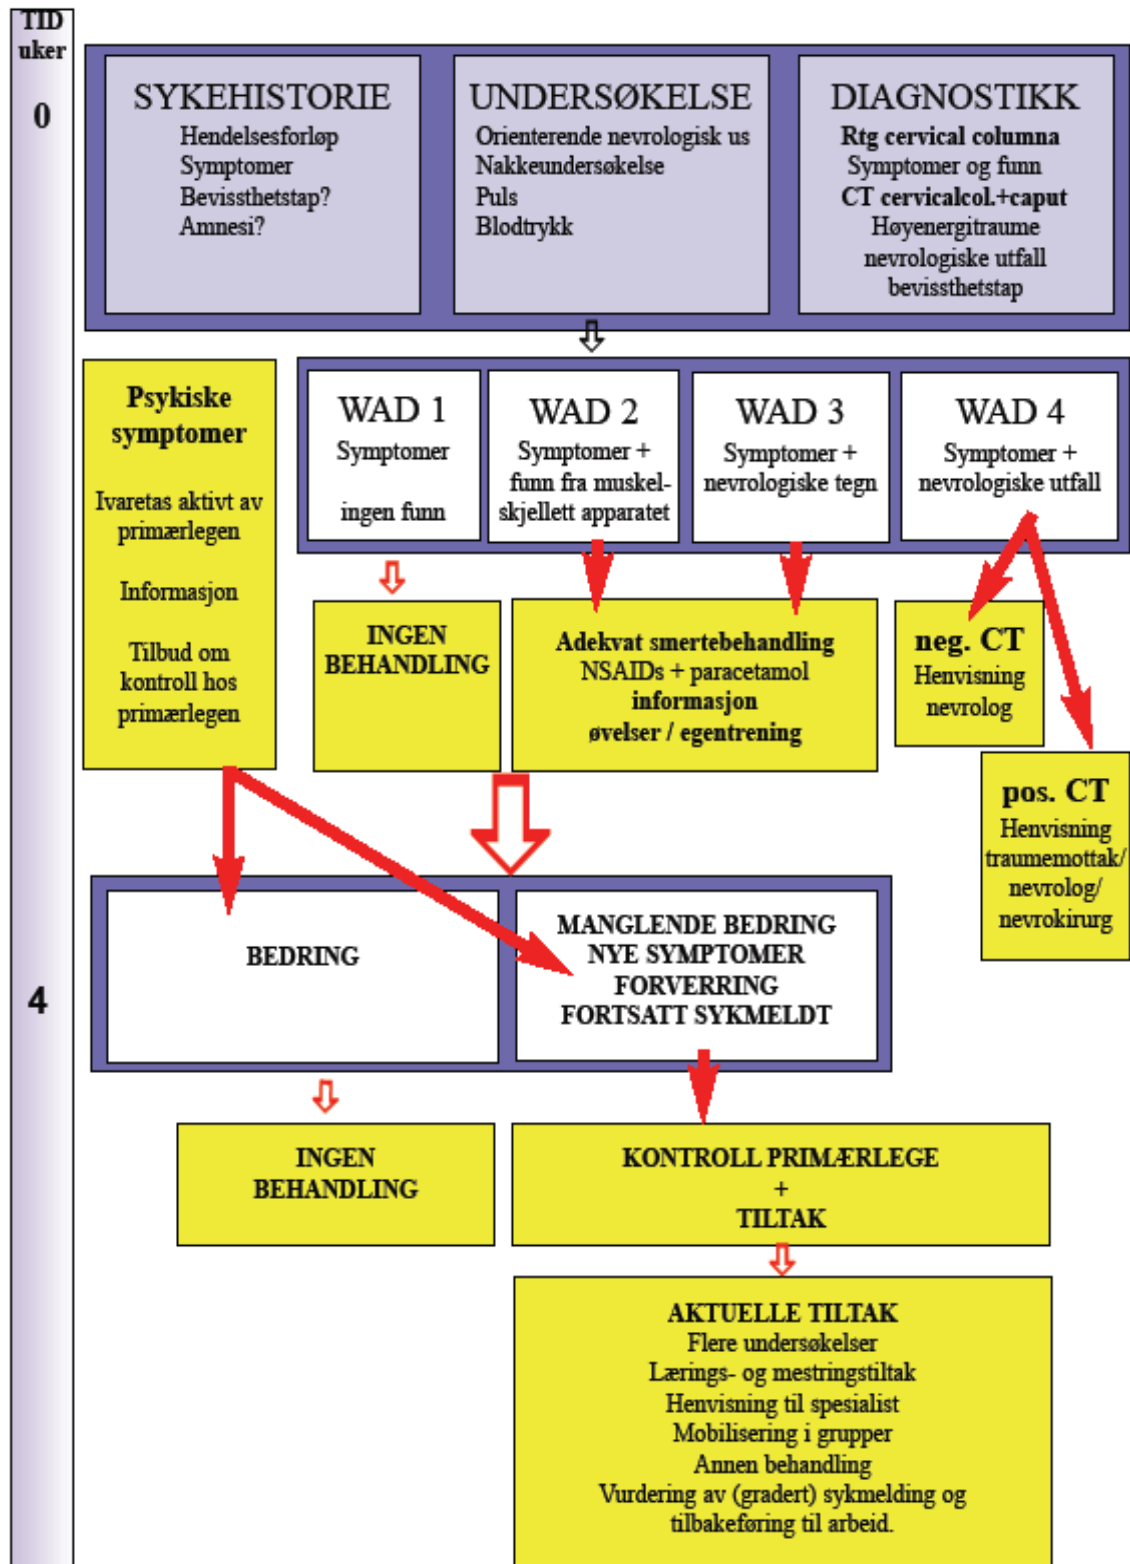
TID
uker

0

SYKEHISTORIE
Hendelsesforløp
Symptomer
Bevissthetstap?
Amnesi?

UNDERSØKELSE
Orienterende nevrologisk us
Nakkeundersøkelse
Puls
Blodtrykk

DIAGNOSTIKK
Rtg cervical columna
Symptomer og funn
CT cervicalcol.+caput
Høyenergitraume
nevrologiske utfall
bevissthetstap

Psykiske symptomer

Ivaretas aktivt av primærlegen

Informasjon

Tilbud om kontroll hos primærlegen

WAD 1
Symptomer
ingen funn

WAD 2
Symptomer + funn fra muskelskjellett apparatet

WAD 3
Symptomer + nevrologiske tegn

WAD 4
Symptomer + nevrologiske utfall

INGEN BEHANDLING

Adekvat smertebehandling
NSAIDs + paracetamol
informasjon
øvelser / egentrening

neg. CT
Henvisning
nevrolog

pos. CT
Henvisning
traumemottak/
nevrolog/
nevrokirurg

4

BEDRING

MANGLENDE BEDRING
NYE SYMPTOMER
FORVERRING
FORTSATT SYKMELDT

INGEN
BEHANDLING

KONTROLL PRIMÆRLEGE
+
TILTAK

AKTUELLE TILTAK
Flere undersøkelser
Lærings- og mestringstiltak
Henvisning til spesialist
Mobilisering i grupper
Annen behandling
Vurdering av (gradert) sykmelding og tilbakeføring til arbeid.